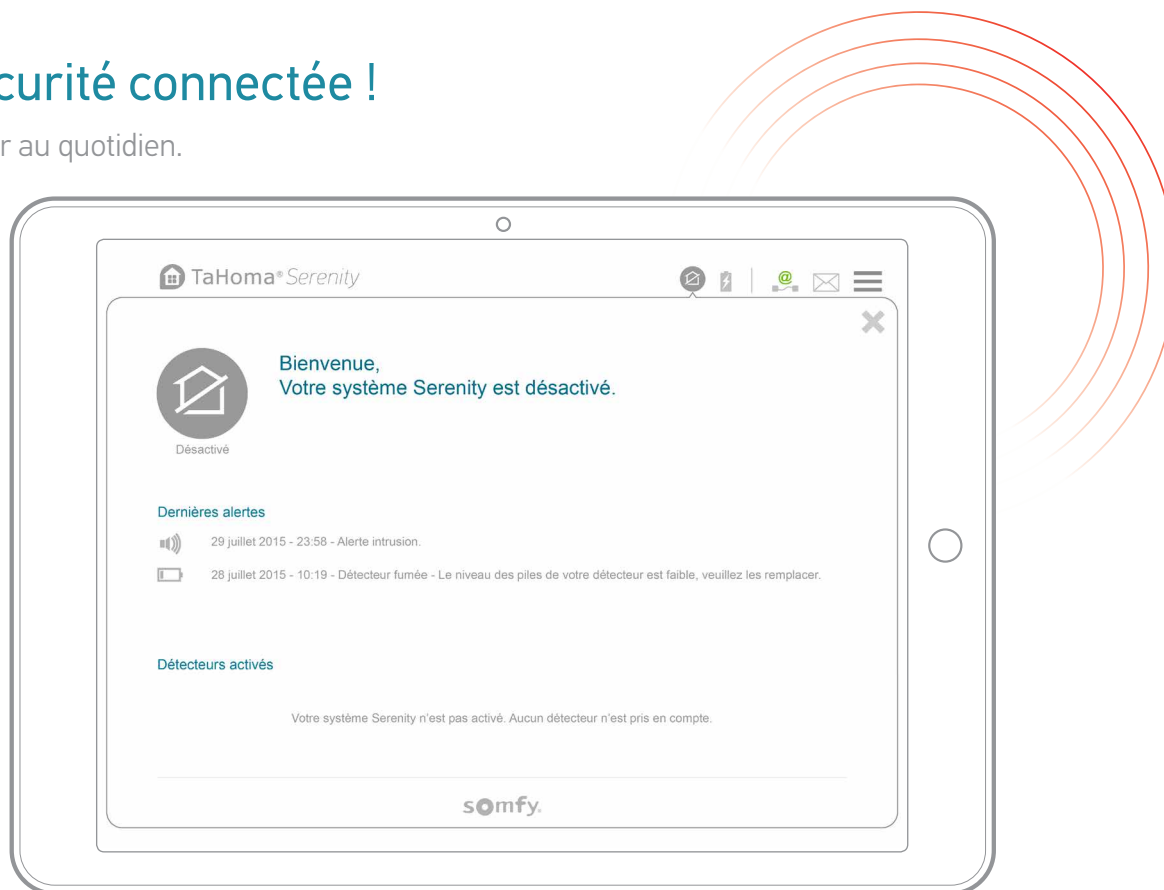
curité connectée !

r au quotidien.

TaHoma® Serenity

Bienvenue,
Votre système Serenity est désactivé.

Désactivé

Dernières alertes

29 juillet 2015 - 23:58 - Alerte intrusion.

28 juillet 2015 - 10:19 - Détecteur fumée - Le niveau des piles de votre détecteur est faible, veuillez les remplacer.

Détecteurs activés

Votre système Serenity n'est pas activé. Aucun détecteur n'est pris en compte.

somfy.